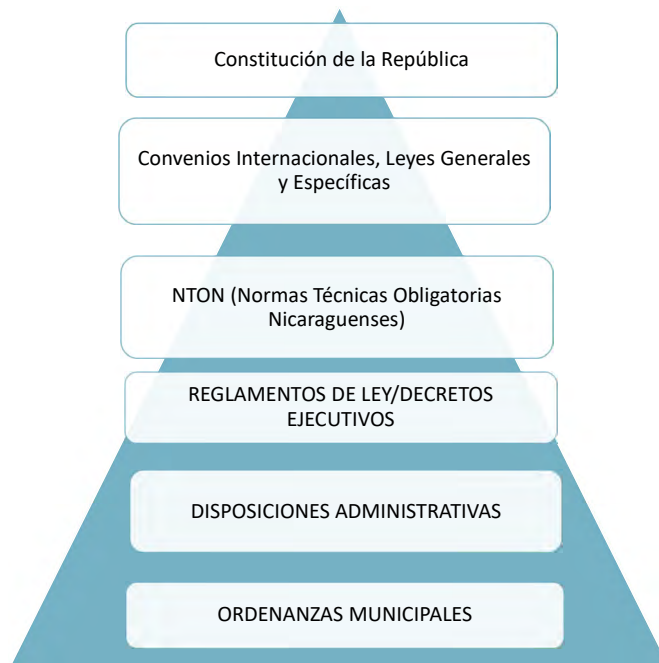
Constitución de la República

Convenios Internacionales, Leyes Generales y Específicas

NTON (Normas Técnicas Obligatorias Nicaraguenses)

REGLAMENTOS DE LEY/DECRETOS EJECUTIVOS

DISPOSICIONES ADMINISTRATIVAS

ORDENANZAS MUNICIPALES